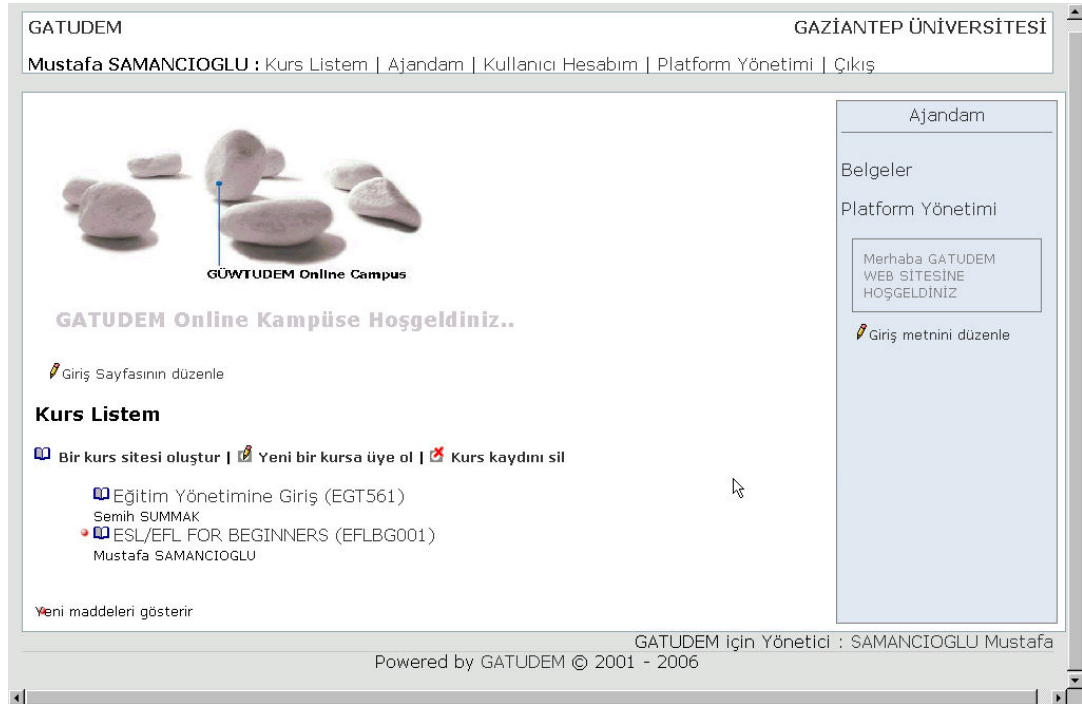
GATUDEM

GAZİANTEP ÜNİVERSİTESİ

Mustafa SAMANCIOGLU : Kurs Listem | Ajandam | Kullanıcı Hesabım | Platform Yönetimi | Çıkış

GÜWTUDEM Online Campus

GATUDEM Online Kampüse Hoşgeldiniz..

Giriş Sayfasının düzenle

Kurs Listem

Bir kurs sitesi oluştur | Yeni bir kursa üye ol | Kurs kaydını sil

Eğitim Yönetimine Giriş (EGT561)
Semih SUMMAK
ESL/EFL FOR BEGINNERS (EFLBG001)
Mustafa SAMANCIOGLU

Yeni maddeleri gösterir

Ajandam

Belgeler

Platform Yönetimi

Merhaba GATUDEM WEB SİTESİNE HOŞGELDİNİZ

Giriş metnini düzenle

GATUDEM için Yönetici : SAMANCIOGLU Mustafa

Powered by GATUDEM © 2001 - 2006